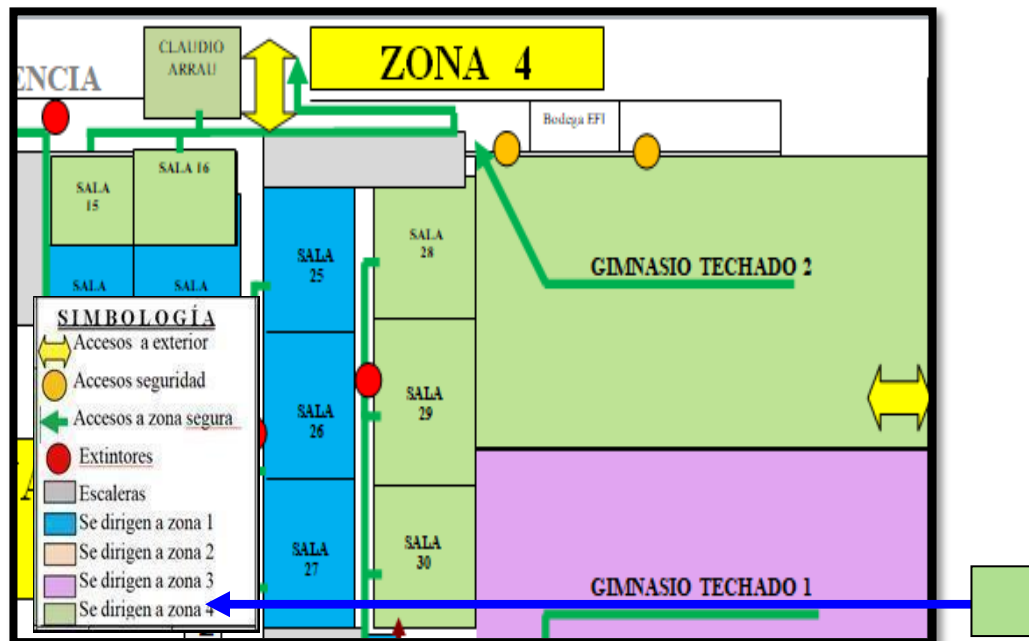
ENCIA

CLAUDIO ARRAU

ZONA 4

Bodega EFI

SALA 15

SALA 16

SALA

SALA

SALA 25

SALA 28

GIMNASIO TECHADO 2

SIMBOLOGÍA

Accesos a exterior

Accesos seguridad

Accesos a zona segura

Extintores

Escaleras

Se dirigen a zona 1

Se dirigen a zona 2

Se dirigen a zona 3

Se dirigen a zona 4

SALA 26

SALA 29

SALA 27

SALA 30

GIMNASIO TECHADO 1